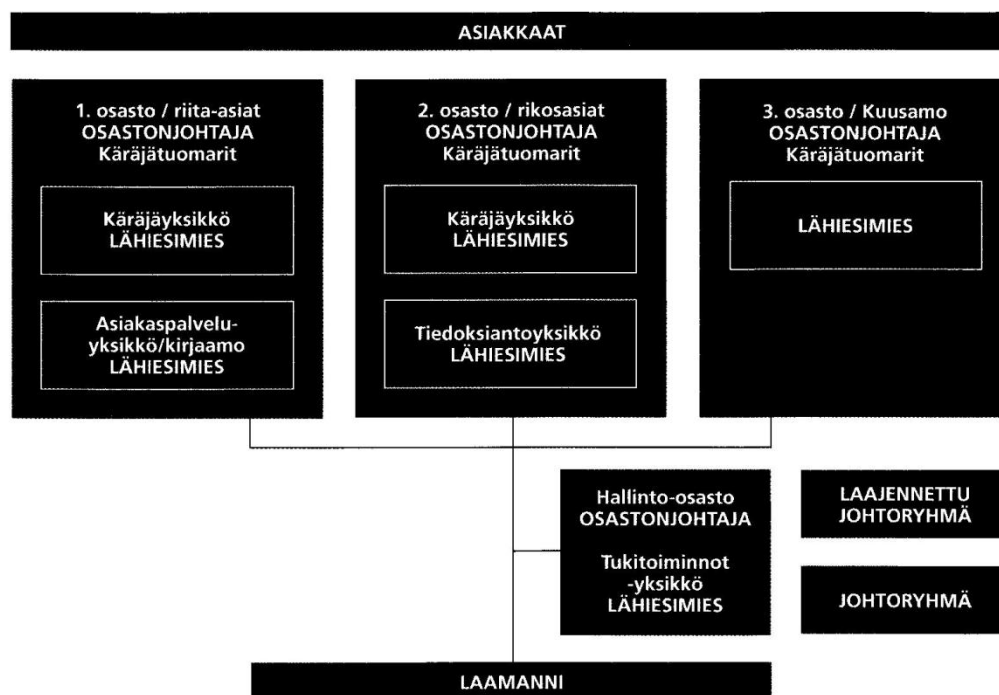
ASIAKKAAT

1. osasto / riita-asiat
OSASTONJOHTAJA
Käräjätuomarit

Käräjäyksikkö
LÄHIESIMIES

Asiakaspalveluyksikkö/kirjaamo
LÄHIESIMIES

2. osasto / rikosasiat
OSASTONJOHTAJA
Käräjätuomarit

Käräjäyksikkö
LÄHIESIMIES

Tiedoksiantoyksikkö
LÄHIESIMIES

3. osasto / Kuusamo
OSASTONJOHTAJA
Käräjätuomarit

LÄHIESIMIES

Hallinto-osasto
OSASTONJOHTAJA

Tukitoiminnot
-yksikkö
LÄHIESIMIES

LAAJENNETTU
JOHTORYHMÄ

JOHTORYHMÄ

LAAMANNI